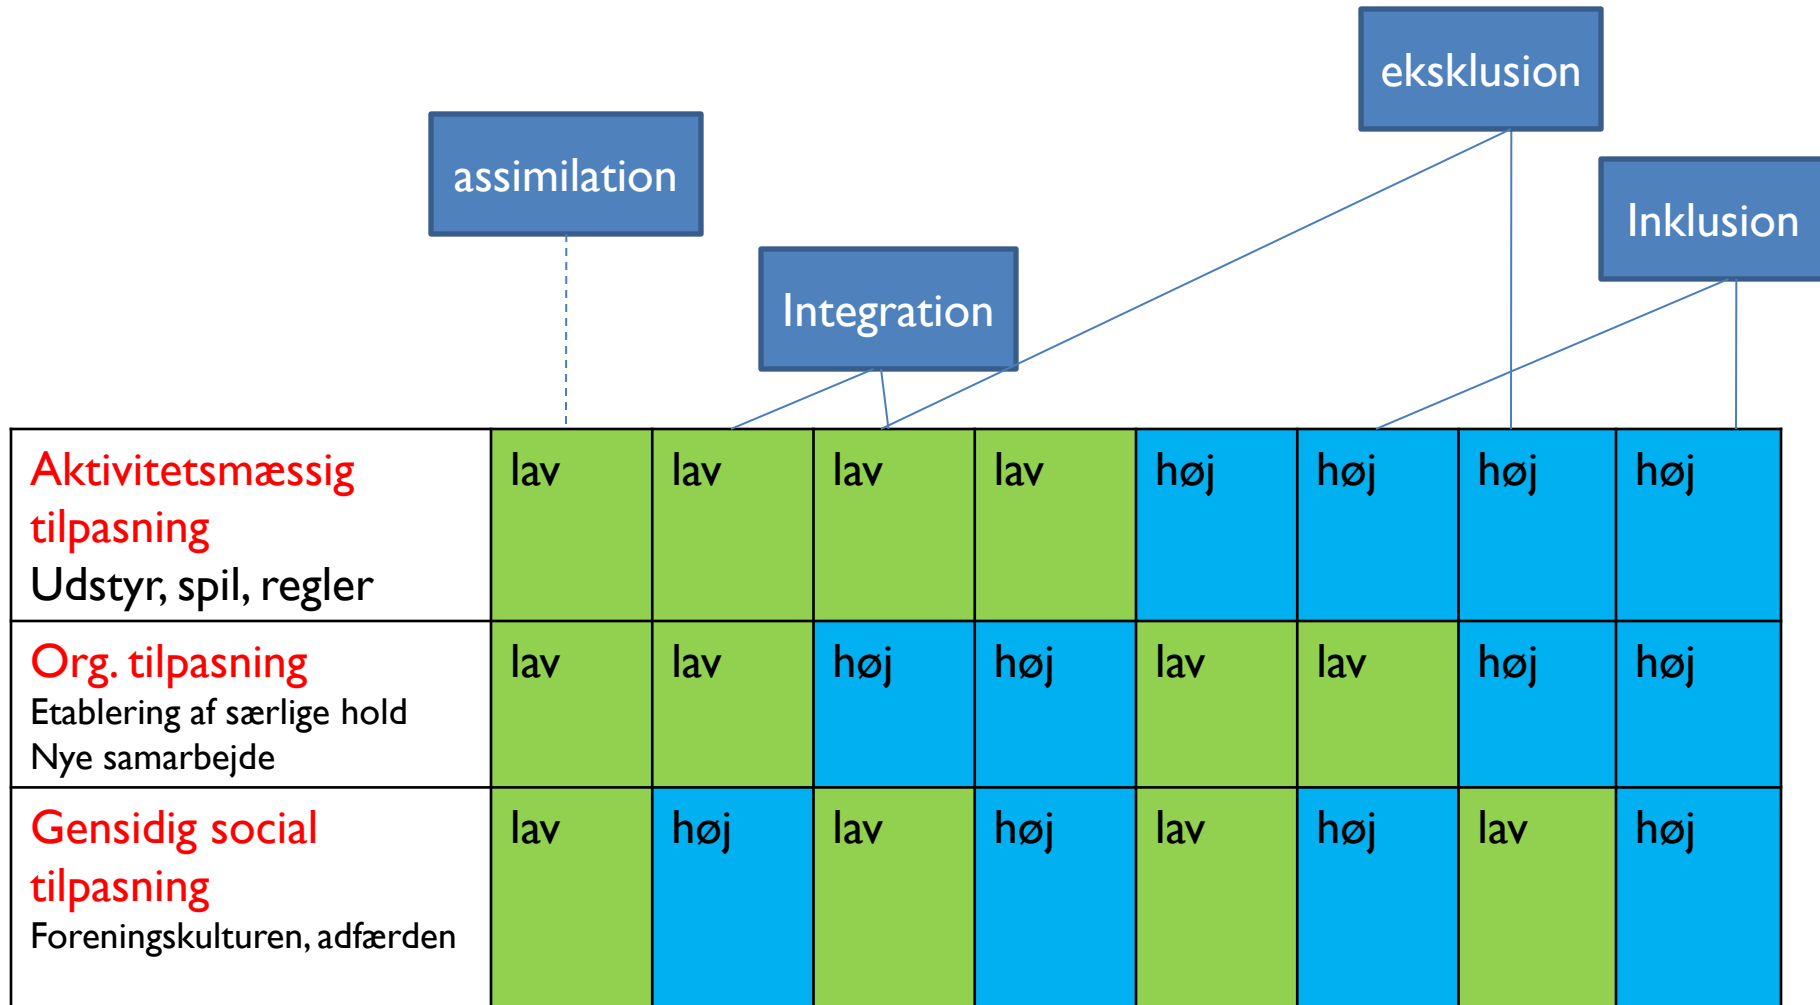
assimilation

Integration

eksklusion

Inklusion

| Aktivitetsmæssig tilpasning Udstyr, spil, regler | lav | lav | lav | lav | høj | høj | høj | høj |
|---|---|---|---|---|---|---|---|---|
| Org. tilpasning Etablering af særlige hold Nye samarbejde | lav | lav | høj | høj | lav | lav | høj | høj |
| Gensidig social tilpasning Foreningskulturen, adfærden | lav | høj | lav | høj | lav | høj | lav | høj |